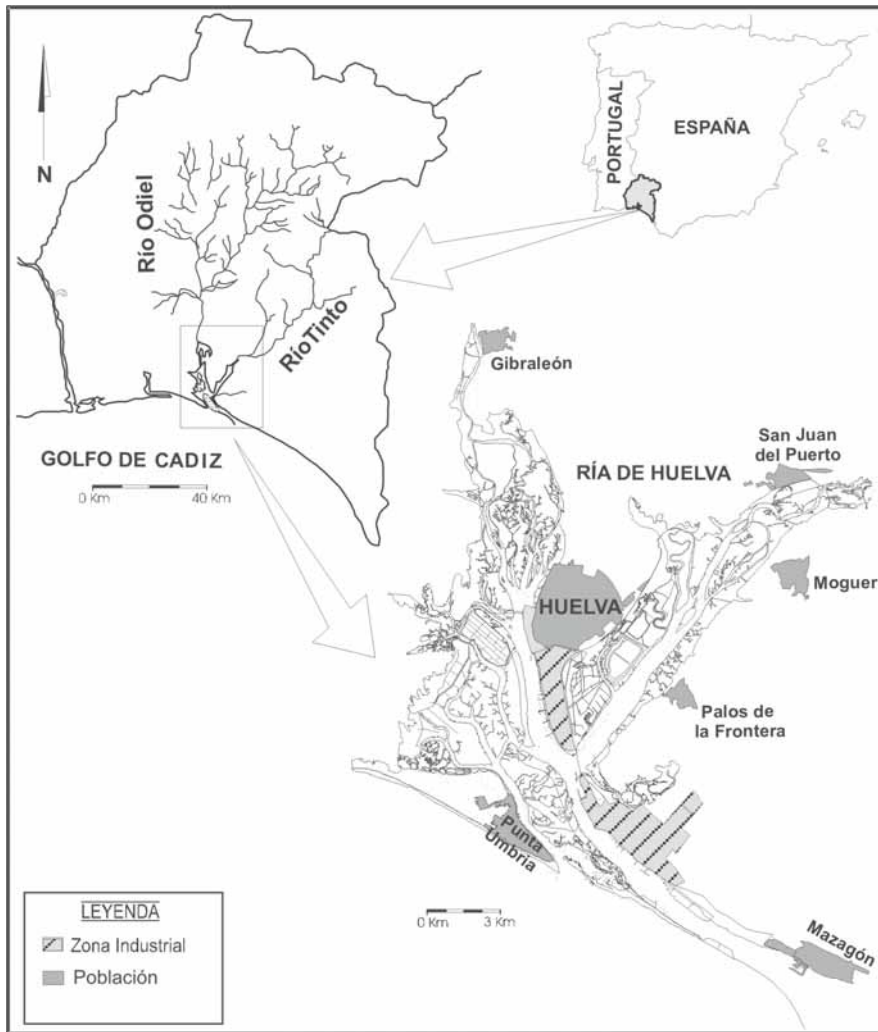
N

Río Odiel

RíoTinto

PORTUGAL

ESPAÑA

GOLFO DE CADIZ

0 Km 40 Km

Gibraleón

RÍA DE HUELVA

San Juan del Puerto

HUELVA

Moguer

Palos de la Frontera

Punta Umbría

0 Km 3 Km

Mazagón

LEYENDA

Zona Industrial

Población